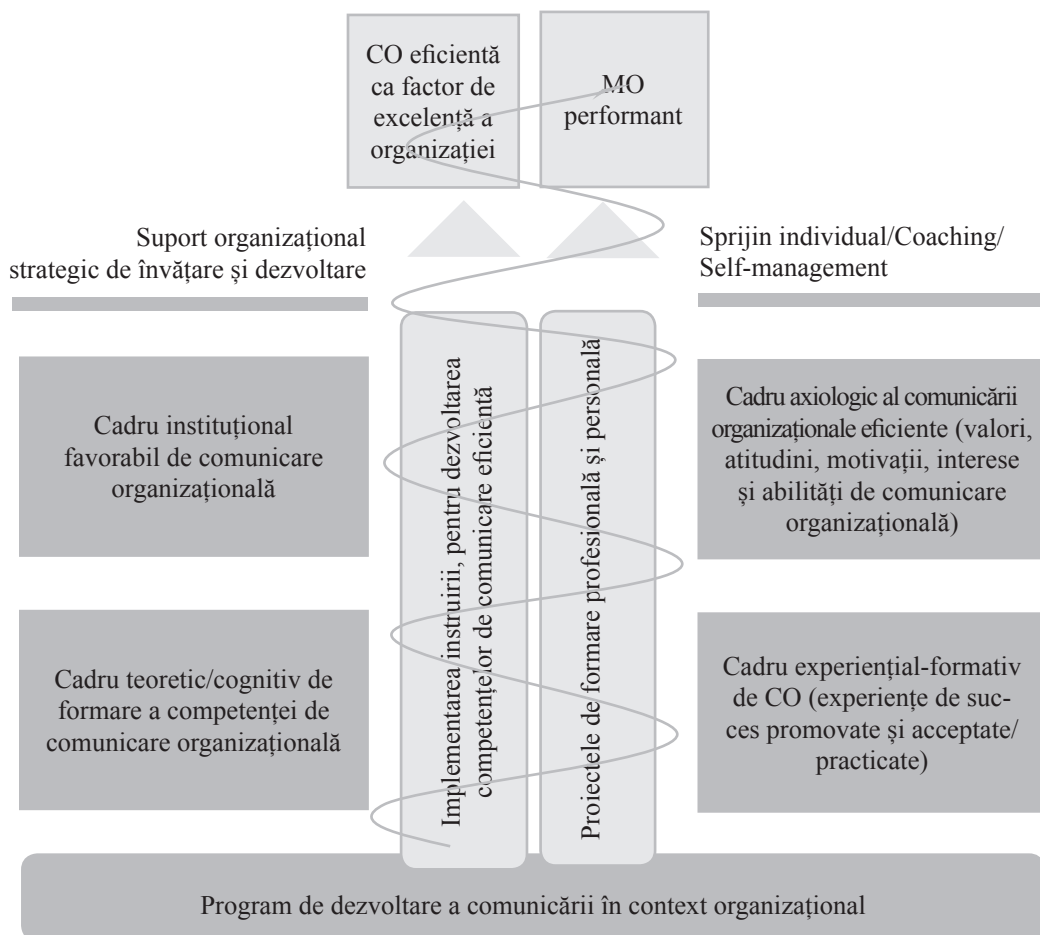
CO eficientă ca factor de excelență a organizației

MO performant

Suport organizațional strategic de învățare și dezvoltare

Sprijin individual/Coaching/ Self-management

Cadru instituțional favorabil de comunicare organizațională

Implementarea instruirii, pentru dezvoltarea competențelor de comunicare eficientă

Proiectele de formare profesională și personală

Cadru axiologic al comunicării organizaționale eficiente (valori, atitudini, motivații, interese și abilități de comunicare organizațională)

Cadru teoretic/cognitiv de formare a competenței de comunicare organizațională

Cadru experiențial-formativ de CO (experiențe de succes promovate și acceptate/ practicate)

Program de dezvoltare a comunicării în context organizațional